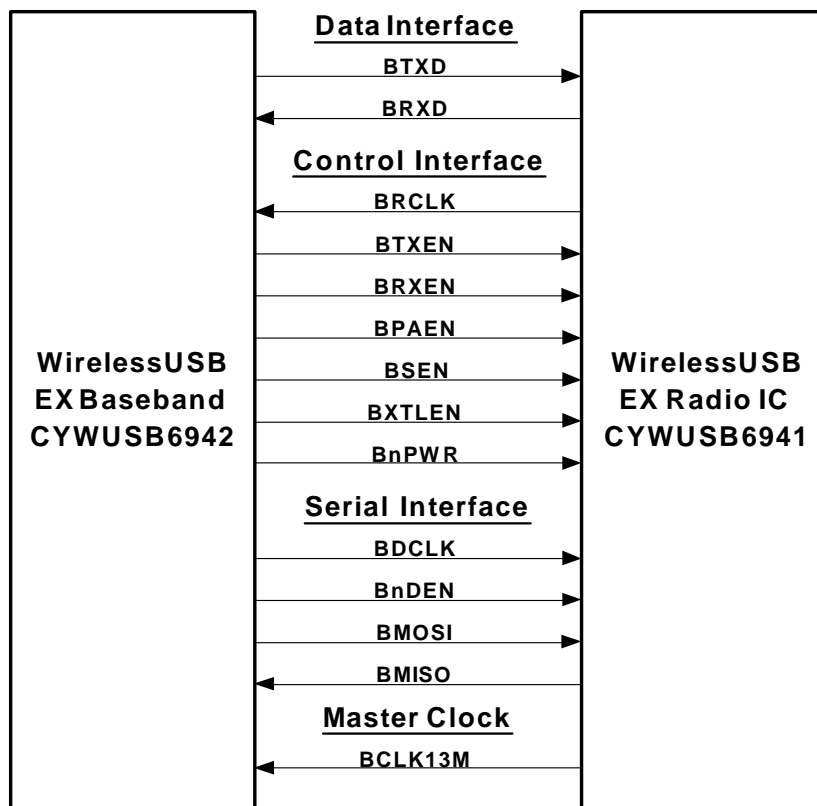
WirelessUSB
EX Baseband
CYWUSB6942

Data Interface
BTXD
BRXD
Control Interface
BRCLK
BTXEN
BRXEN
BPAEN
BSEN
BXTLEN
BnPWR
Serial Interface
BDCLK
BnDEN
BMOSI
BMISO
Master Clock
BCLK13M

WirelessUSB
EX Radio IC
CYWUSB6941